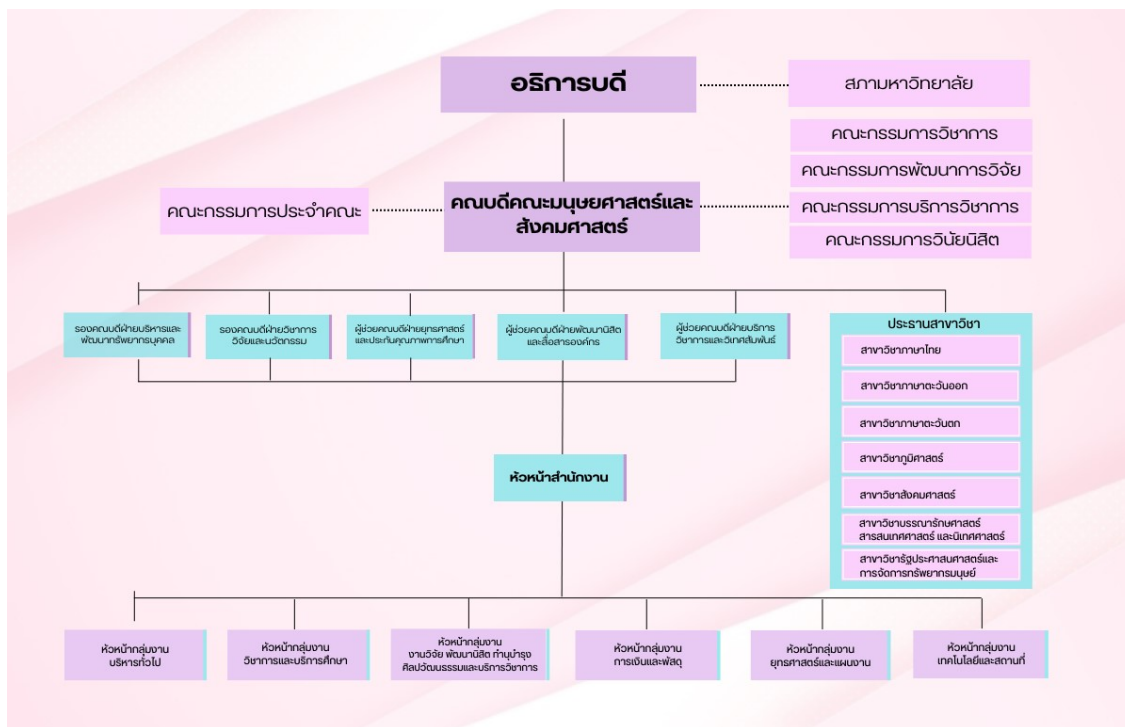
อธิการบดี

สภามหาวิทยาลัย

คณะกรรมการวิชาการ

คณะกรรมการพัฒนาการวิจัย

คณะกรรมการบริการวิชาการ

คณะกรรมการวินัยนิสิต

คณะกรรมการประจำคณะ

คณบดีคณะมนุษยศาสตร์และสังคมศาสตร์

รองคณบดีฝ่ายบริหารและพัฒนาทรัพยากรบุคคล

รองคณบดีฝ่ายวิชาการ วิจัยและนวัตกรรม

ผู้ช่วยคณบดีฝ่ายยุทธศาสตร์และประกันคุณภาพการศึกษา

ผู้ช่วยคณบดีฝ่ายพัฒนานิสิตและสื่อสารองค์กร

ผู้ช่วยคณบดีฝ่ายบริการวิชาการและวิเทศสัมพันธ์

ประธานสาขาวิชา

สาขาวิชาภาษาไทย

สาขาวิชาภาษาตะวันออก

สาขาวิชาภาษาตะวันตก

สาขาวิชาภูมิศาสตร์

สาขาวิชาสังคมศาสตร์

สาขาวิชาบรรณารักษศาสตร์ สารสนเทศศาสตร์ และนิเทศศาสตร์

สาขาวิชารัฐประศาสนศาสตร์และการจัดการทรัพยากรมนุษย์

หัวหน้าสำนักงาน

หัวหน้ากลุ่มงาน บริหารทั่วไป

หัวหน้ากลุ่มงาน วิชาการและบริการศึกษา

หัวหน้ากลุ่มงาน งานวิจัย พัฒนานิสิต ทำนุบำรุงศิลปวัฒนธรรมและบริการวิชาการ

หัวหน้ากลุ่มงาน การเงินและพัสดุ

หัวหน้ากลุ่มงาน ยุทธศาสตร์และแผนงาน

หัวหน้ากลุ่มงาน เทคโนโลยีและสถานที่